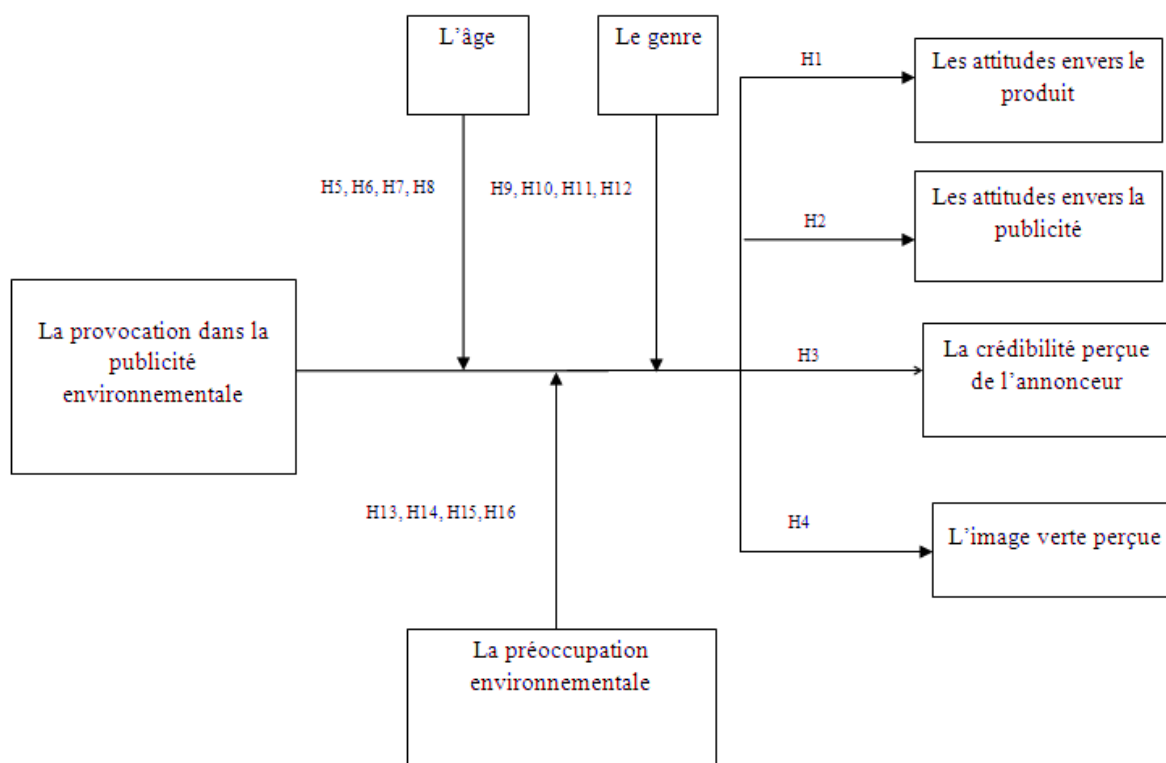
L'âge

Le genre

H1

Les attitudes envers le produit

H5, H6, H7, H8

H9, H10, H11, H12

Les attitudes envers la publicité

H2

La provocation dans la publicité environnementale

H3

La crédibilité perçue de l'annonceur

H13, H14, H15, H16

H4

L'image verte perçue

La préoccupation environnementale